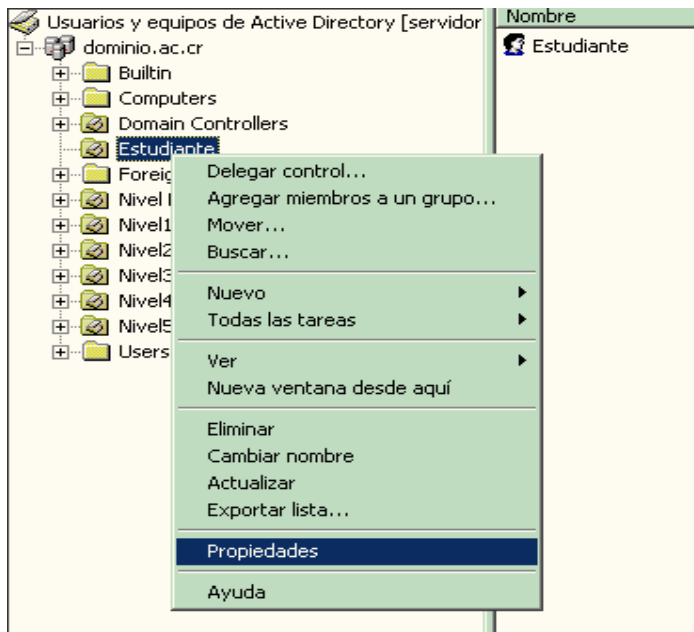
Usuarios y equipos de Active Directory [servidor
dominio.ac.cr
Builtin
Computers
Domain Controllers
Estudiante
Foreig
Nivel I
Nivel1
Nivel2
Nivel3
Nivel4
Nivel5
Users

Delegar control...
Agregar miembros a un grupo...
Mover...
Buscar...
Nuevo
Todas las tareas
Ver
Nueva ventana desde aquí
Eliminar
Cambiar nombre
Actualizar
Exportar lista...
Propiedades
Ayuda

Nombre
Estudiante